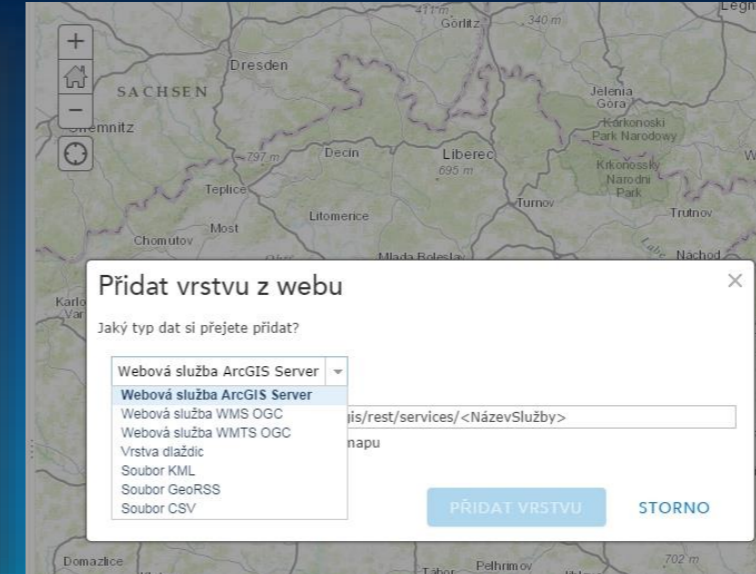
411 m
Görlitz
340 m
Legn
+
−
Dresden
SACHSEN
Chemnitz
Jelenia Góra
Karkonoski Park Narodowy
797 m
Decin
Liberec
695 m
Krkonošský Narodní Park
W
Teplice
Turnov
Most
Litomerice
Trutnov
Chomutov
Mlada Boleslav
Náchod
Karlo
Var
Přidat vrstvu z webu
×
Jaký typ dat si přejete přidat?
Webová služba ArcGIS Server
Webová služba ArcGIS Server
Webová služba WMS OGC
Webová služba WMTS OGC
Vrstva dlaždic
Soubor KML
Soubor GeoRSS
Soubor CSV
gis/rest/services/<NázevSlužby>
napu
PŘIDAT VRSTVU
STORNO
Domazlice
Tabor
Pelhrimov
702 m